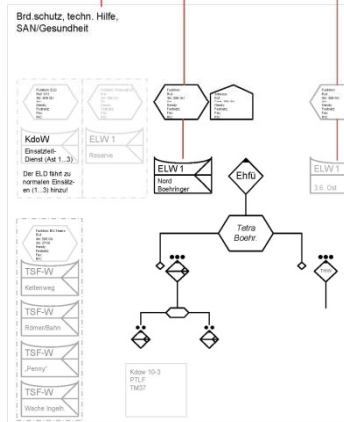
Brd.schutz, techn. Hilfe, SAN/Gesundheit

KdoW
Einsatzleit-Dienst (Ast 1...3)

Der ELD fährt zu normalen Einsätzen (1...3) hinzu!

ELW 1
Reserve

ELW 1
Nord
Boehringer

Ehfü

Tetra
Boehr.

ELW 1
3.6. Ost

TSF-W
Kettenweg

TSF-W
Römer/Bahn

TSF-W
„Penny"

TSF-W
Wache Ingelh.

Kdow 10-3
PTLF
TM37